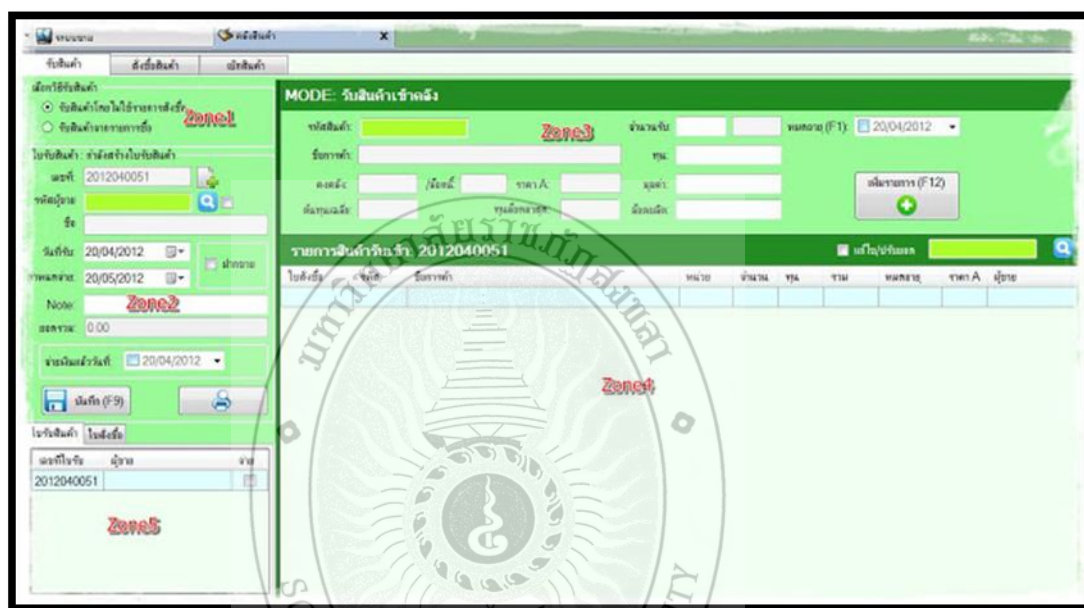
ระบบขาย คลังสินค้า x

รับสินค้า สั่งซื้อสินค้า เบิกสินค้า

เลือกวิธีรับสินค้า
รับสินค้าโดยไม่ใช้รายการสั่งซื้อ Zone1
รับสินค้าจากรายการซื้อ

ใบรับสินค้า : กำลังสร้างใบรับสินค้า
เลขที่ 2012040051
รหัสผู้ขาย
ชื่อ
วันที่รับ 20/04/2012
วันหมดอายุ 20/05/2012
ฝากขาย
Note Zone2
ยอดรวม 0.00
จ่ายเงินแล้ววันที่ 20/04/2012
บันทึก (F9)

ใบรับสินค้า ใบสั่งซื้อ
เลขที่ใบรับ ผู้ขาย จ่าย
2012040051
Zone5

MODE: รับสินค้าเข้าคลัง
รหัสสินค้า: Zone3 จำนวนรับ: หมดอายุ (F1): 20/04/2012
ชื่อรายการ: ทุน:
คงเหลือ: /ชิ้นหนึ่ง ราคา A: มูลค่า: เพิ่มรายการ (F12)
ต้นทุนเฉลี่ย: ทุนล่าสุด: น้ำหนัก:

รายการสินค้ารับเข้า 2012040051 แก้ไข/ปรับแต่ง
ใบสั่งซื้อ รหัส ชื่อรายการ หน่วย จำนวน ทุน รวม หมดอายุ ราคา A ผู้ขาย
Zone4